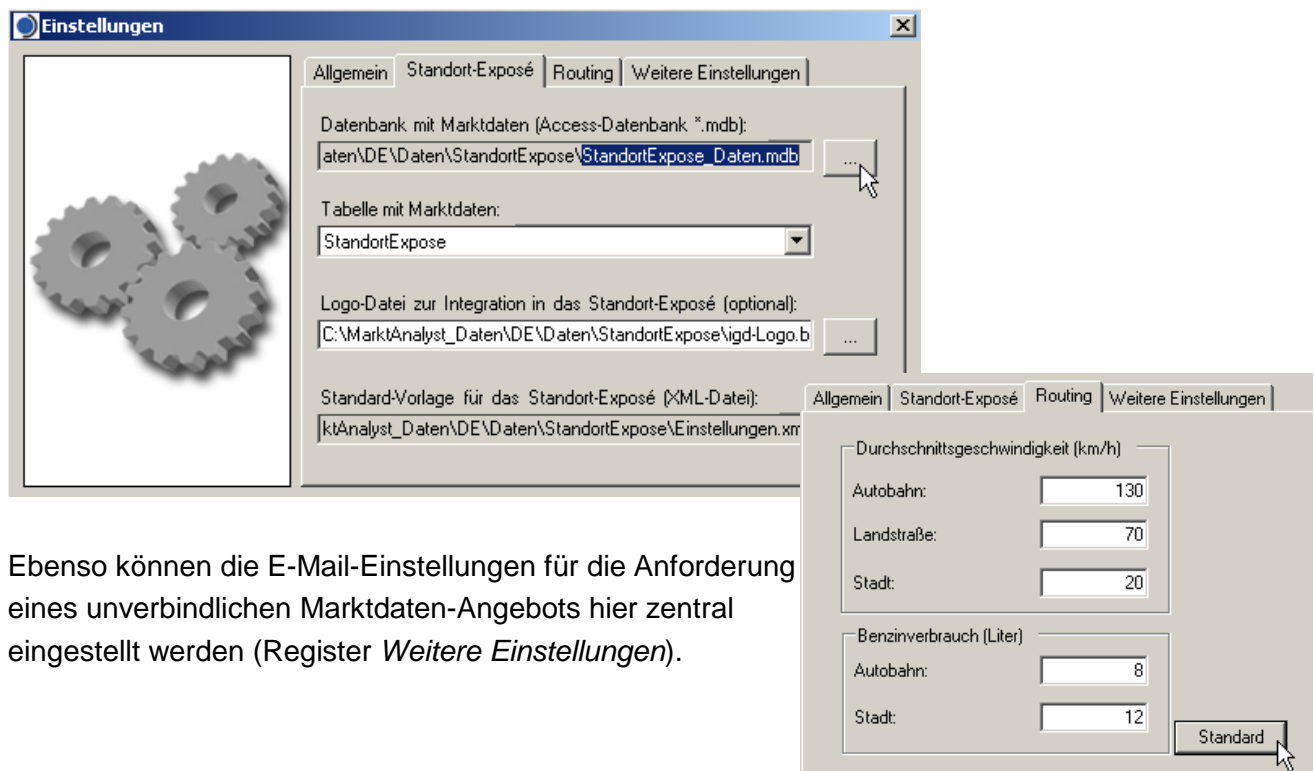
Einstellungen

Allgemein | Standort-Exposé | Routing | Weitere Einstellungen

Datenbank mit Marktdaten (Access-Datenbank *.mdb):
aten\DE\Daten\StandortExpose\StandortExpose_Daten.mdb
...

Tabelle mit Marktdaten:
StandortExpose

Logo-Datei zur Integration in das Standort-Exposé (optional):
C:\MarktAnalyst_Daten\DE\Daten\StandortExpose\igd-Logo.b
...

Standard-Vorlage für das Standort-Exposé (XML-Datei):
ktAnalyst_Daten\DE\Daten\StandortExpose\Einstellungen.xm

Allgemein | Standort-Exposé | Routing | Weitere Einstellungen

Durchschnittsgeschwindigkeit (km/h)
Autobahn: 130
Landstraße: 70
Stadt: 20

Benzinverbrauch (Liter)
Autobahn: 8
Stadt: 12

Standard

Ebenso können die E-Mail-Einstellungen für die Anforderung eines unverbindlichen Marktdaten-Angebots hier zentral eingestellt werden (Register *Weitere Einstellungen*).